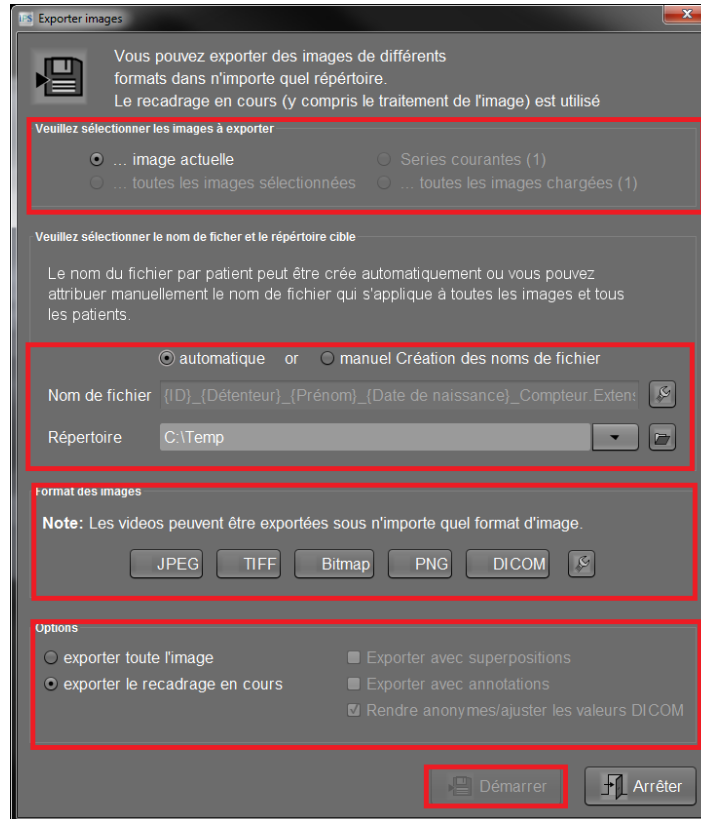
Exporter images

Vous pouvez exporter des images de différents formats dans n'importe quel répertoire.
Le recadrage en cours (y compris le traitement de l'image) est utilisé

Veuillez sélectionner les images à exporter

... image actuelle
Series courantes (1)
... toutes les images sélectionnées
... toutes les images chargées (1)

Veuillez sélectionner le nom de ficher et le répertoire cible

Le nom du fichier par patient peut être crée automatiquement ou vous pouvez attribuer manuellement le nom de fichier qui s'applique à toutes les images et tous les patients.

automatique or manuel Création des noms de fichier

Nom de fichier {ID}_{Détenteur}_{Prénom}_{Date de naissance}_Compteur.Extens

Répertoire C:\Temp

Format des images

Note: Les videos peuvent être exportées sous n'importe quel format d'image.

JPEG TIFF Bitmap PNG DICOM

Options

exporter toute l'image
exporter le recadrage en cours
Exporter avec superpositions
Exporter avec annotations
Rendre anonymes/ajuster les valeurs DICOM

Démarrer
Arrêter